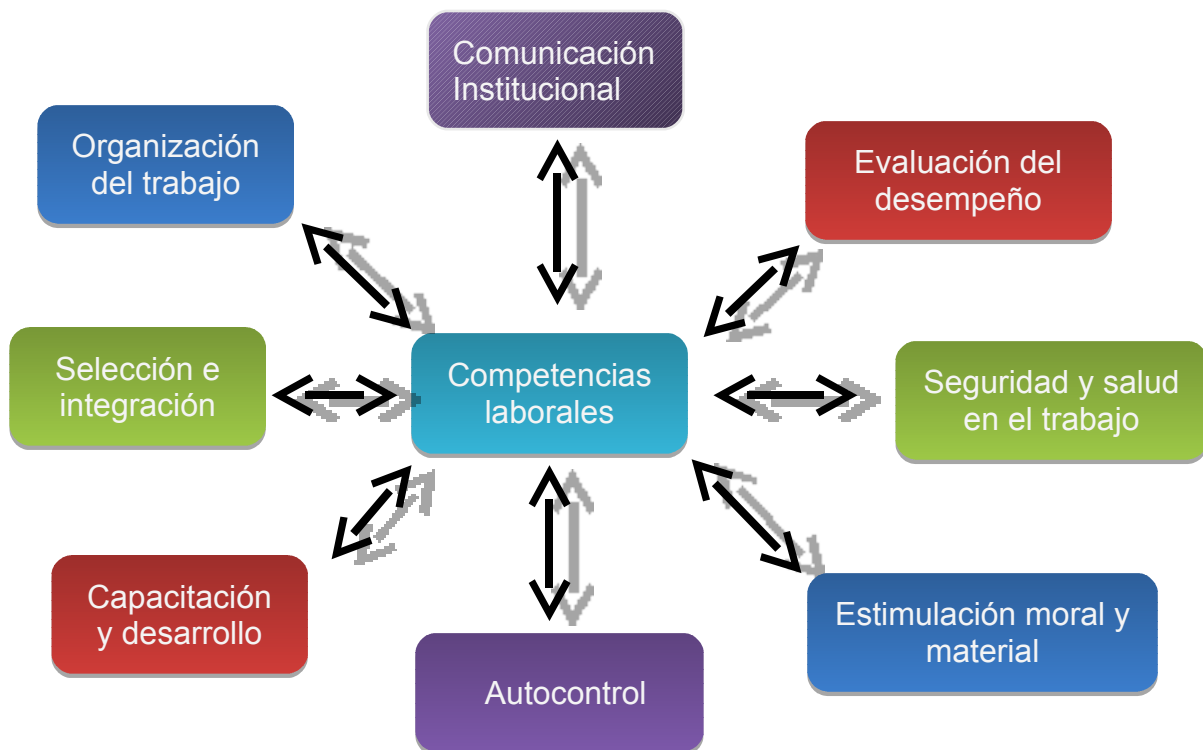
Comunicación Institucional

Organización del trabajo

Evaluación del desempeño

Selección e integración

Competencias laborales

Seguridad y salud en el trabajo

Capacitación y desarrollo

Autocontrol

Estimulación moral y material